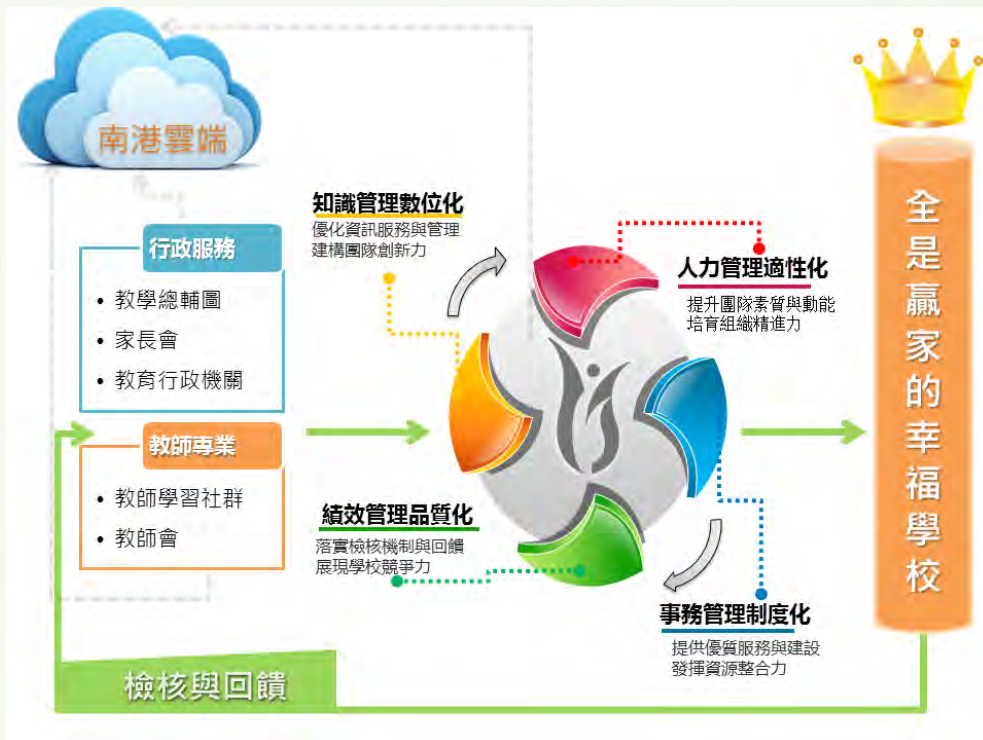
南港雲端

行政服務

- 教學總輔圖
- 家長會
- 教育行政機關

教師專業

- 教師學習社群
- 教師會

知識管理數位化
優化資訊服務與管理
建構團隊創新力

人力管理適性化
提升團隊素質與動能
培育組織精進力

績效管理品質化
落實檢核機制與回饋
展現學校競爭力

事務管理制度化
提供優質服務與建設
發揮資源整合力

全是贏家的幸福學校

檢核與回饋